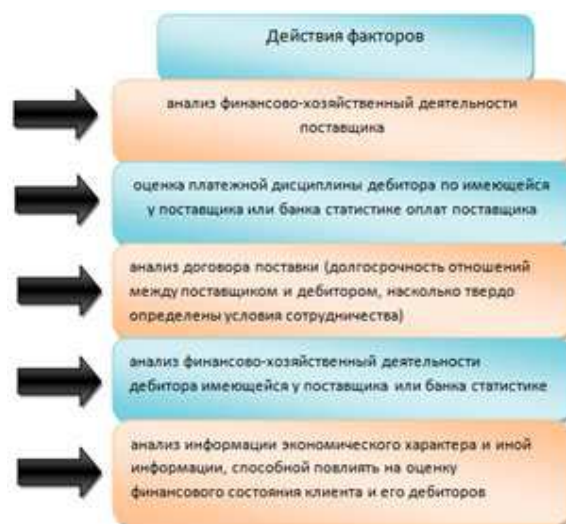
Действия факторов

анализ финансово-хозяйственный деятельности поставщика

оценка платежной дисциплины дебитора по имеющейся у поставщика или банка статистике оплат поставщика

анализ договора поставки (долгосрочность отношений между поставщиком и дебитором, насколько твердо определены условия сотрудничества)

анализ финансово-хозяйственный деятельности дебитора имеющейся у поставщика или банка статистике

анализ информации экономического характера и иной информации, способной повлиять на оценку финансового состояния клиента и его дебиторов